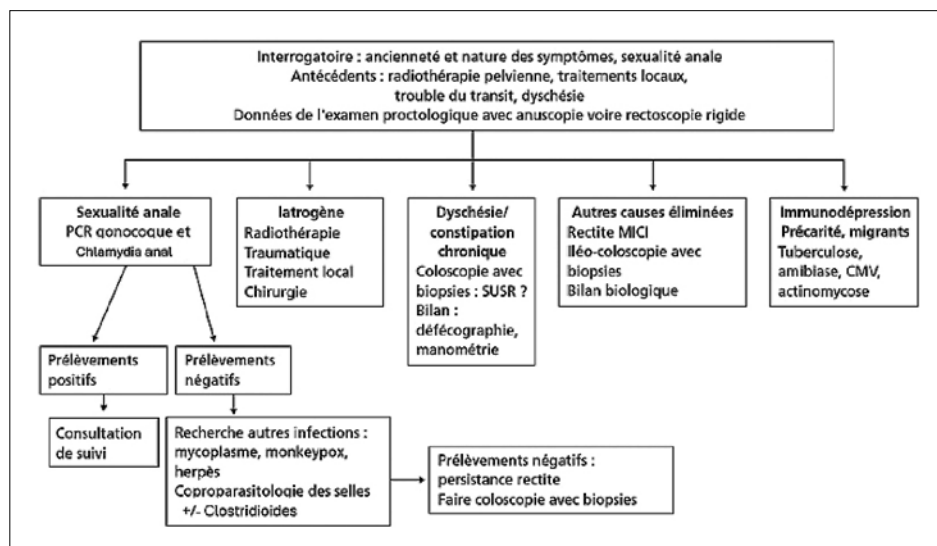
Interrogatoire : ancienneté et nature des symptômes, sexualité anale
Antécédents : radiothérapie pelvienne, traitements locaux, trouble du transit, dyschésie
Données de l'examen proctologique avec anuscopie voire rectoscopie rigide

Sexualité anale
PCR gonocoque et Chlamydia anal

Iatrogène
Radiothérapie
Traumatique
Traitement local
Chirurgie

Dyschésie/ constipation chronique
Coloscopie avec biopsies : SUSR ?
Bilan : défécographie, manométrie

Autres causes éliminées
Rectite MICI
Iléo-coloscopie avec biopsies
Bilan biologique

Immunodépression
Précarité, migrants
Tuberculose, amibiase, CMV, actinomycose

Prélèvements positifs

Prélèvements négatifs

Consultation de suivi

Recherche autres infections : mycoplasme, monkeypox, herpès
Coproparasitologie des selles +/- Clostridioides

Prélèvements négatifs : persistance rectite
Faire coloscopie avec biopsies